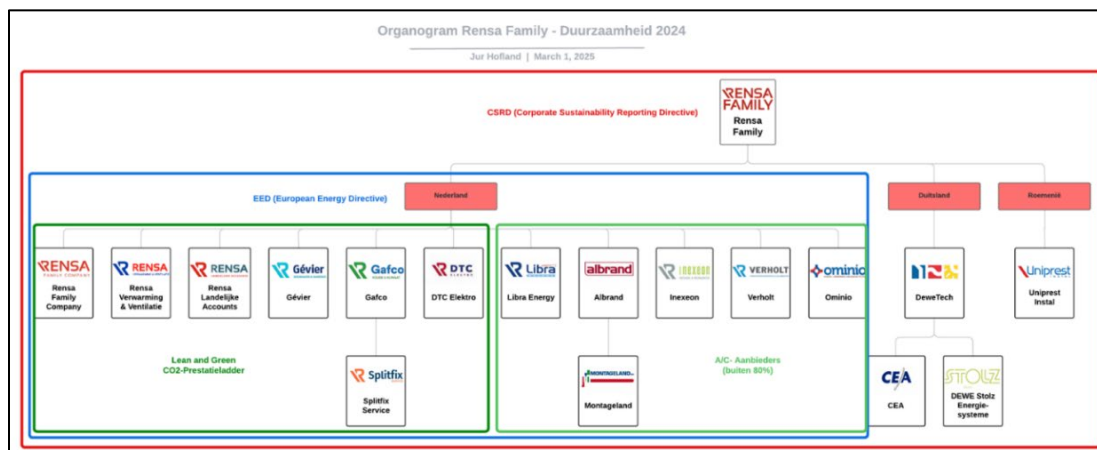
Organogram Rensa Family - Duurzaamheid 2024

Jur Hofland | March 1, 2025

CSRD (Corporate Sustainability Reporting Directive)

RENSA FAMILY
Rensa Family

EED (European Energy Directive)

Nederland

Duitsland

Roemenië

RENSA
Rensa Family Company

RENSA
Rensa Verwarming & Ventilatie

RENSA
Rensa Landelijke Accounts

Gévier
Gévier

Gafco
Gafco

DTC
DTC Elektro

Libra
Libra Energy

albrand
Albrand

INEXEON
Inexeon

VERHOLT
Verholt

ominio
Ominio

DeweTech

Uniprest
Uniprest Instal

Lean and Green
CO2-Prestatieladder

Splitfix
Splitfix Service

MONTAGELAND
Montageland

A/C- Aanbieders
(buiten 80%)

CEA
CEA

STOLZ
DEWE Stolz Energie-systeme